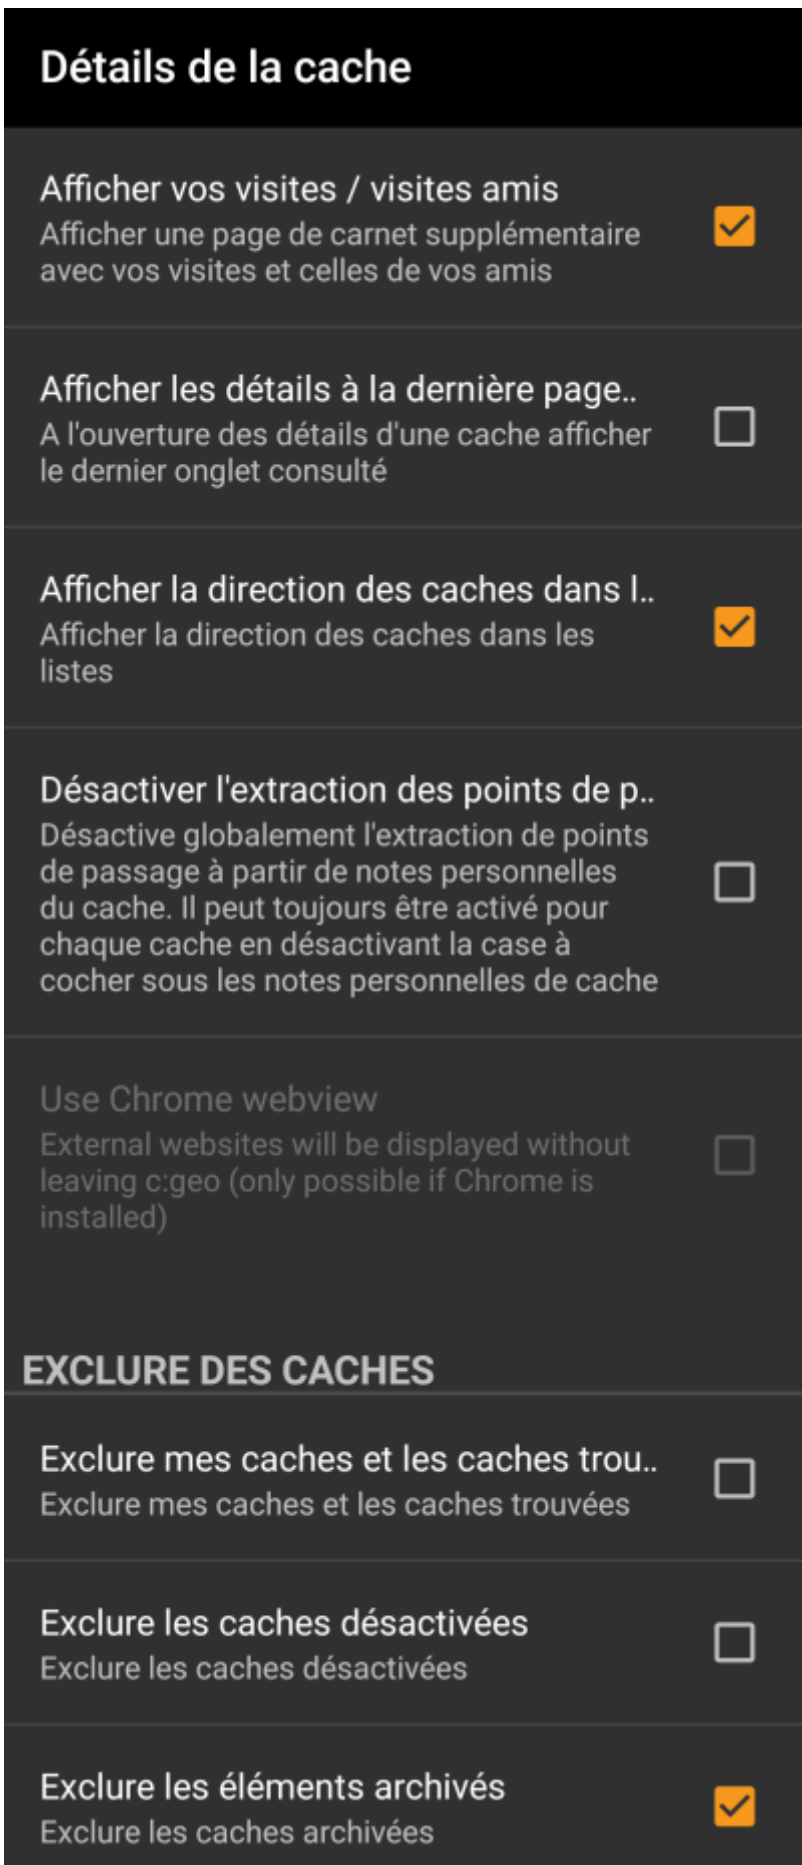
Détails de la cache

Afficher vos visites / visites amis
Afficher une page de carnet supplémentaire avec vos visites et celles de vos amis

Afficher les détails à la dernière page..
A l'ouverture des détails d'une cache afficher le dernier onglet consulté

Afficher la direction des caches dans l..
Afficher la direction des caches dans les listes

Désactiver l'extraction des points de p..
Désactive globalement l'extraction de points de passage à partir de notes personnelles du cache. Il peut toujours être activé pour chaque cache en désactivant la case à cocher sous les notes personnelles de cache

Use Chrome webview
External websites will be displayed without leaving c:geo (only possible if Chrome is installed)

EXCLURE DES CACHES

Exclure mes caches et les caches trou..
Exclure mes caches et les caches trouvées

Exclure les caches désactivées
Exclure les caches désactivées

Exclure les éléments archivés
Exclure les caches archivées